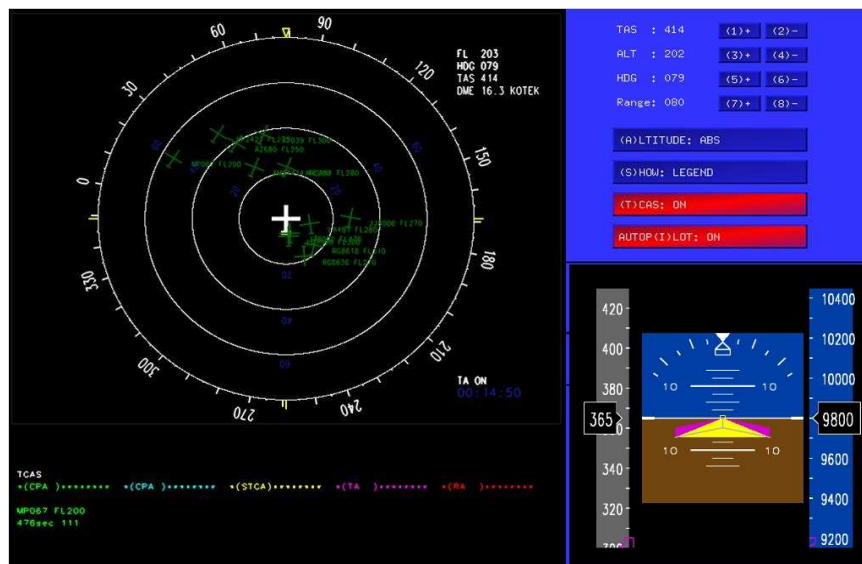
90
60
120
30
150
0
180
330
210
300
240
270

FL 203
HDG 079
TAS 414
DME 16.3 KOTEK

MP067 FL200
A2680 FL250
AB208 FL280
J2000 FL270
RG8618 FL210
RG8636 FL270

20
40
60
80

TA ON
00:14:50

TCAS
*(CPA )******* *(CPA )******* *(STCA)******* *(TA )******* *(RA )*******

MP067 FL200
476sec 111

TAS : 414 (1)+ (2)-
ALT : 202 (3)+ (4)-
HDG : 079 (5)+ (6)-
Range: 080 (7)+ (8)-

(A)LTITUDE: ABS
(S)HOW: LEGEND
(T)CAS: ON
AUTOP(I)LOT: ON

420
400
380
365
340
320
300

10 10
10 10

10400
10200
10000
9800
9600
9400
9200